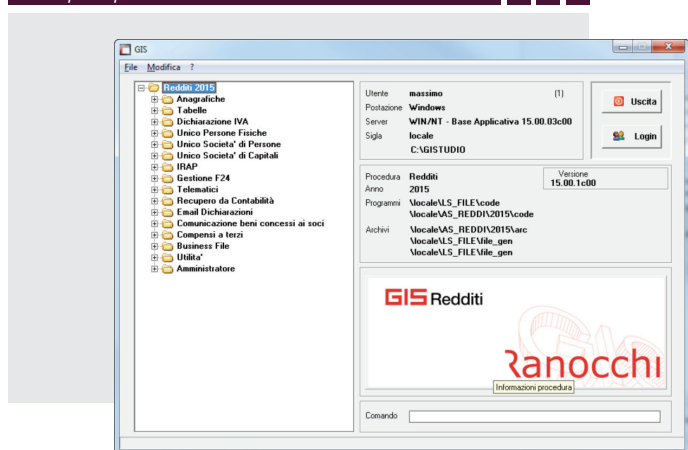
GIS

File Modifica ?

Redditi 2015
Anagrafiche
Tabelle
Dichiarazione IVA
Unico Persone Fisiche
Unico Societa' di Persone
Unico Societa' di Capitali
IRAP
Gestione F24
Telematici
Recupero da Contabilità
Email Dichiarazioni
Comunicazione beni concessi ai soci
Compensi a terzi
Business File
Utilita'
Amministratore

Utente massimo (1)
Postazione Windows
Server WIN/NT - Base Applicativa 15.00.03c00
Sigla locale
C:\GISTUDIO

Uscita

Login

Procedura Redditi
Anno 2015
Versione 15.00.1c00
Programmi \locale\LS_FILE\code
\locale\AS_REDDI\2015\code
Archivi \locale\AS_REDDI\2015\arc
\locale\LS_FILE\file_gen
\locale\LS_FILE\file_gen

GIS Redditi

Ranocchi

Informazioni procedura

Comando